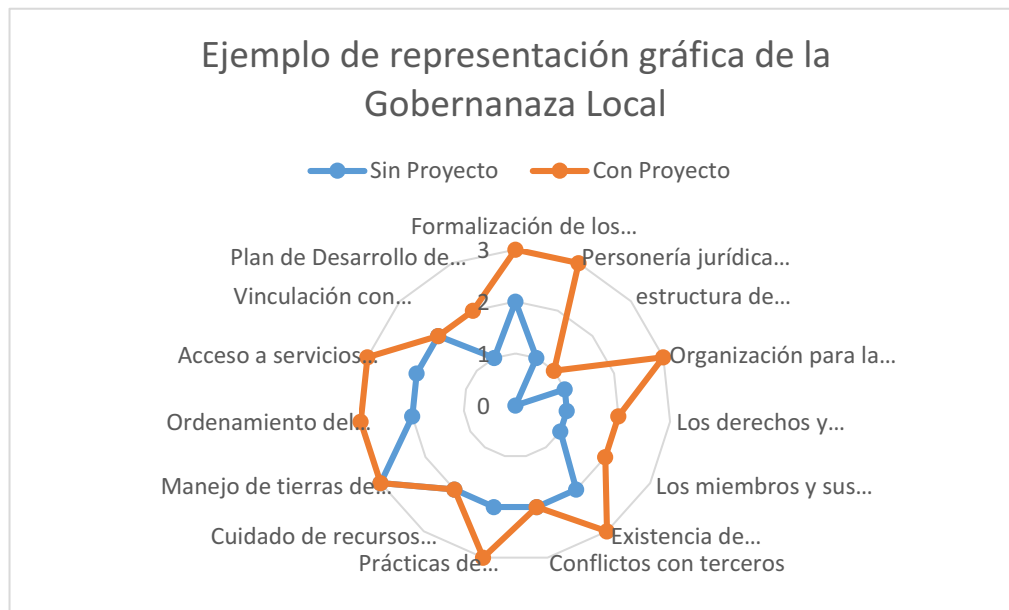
Ejemplo de representación gráfica de la Gobernanaza Local

Sin Proyecto
Con Proyecto

Formalización de los…
Personería jurídica…
estructura de…
Organización para la…
Los derechos y…
Los miembros y sus…
Existencia de…
Conflictos con terceros
Prácticas de…
Cuidado de recursos…
Manejo de tierras del…
Ordenamiento del…
Acceso a servicios…
Vinculación con…
Plan de Desarrollo de…

3
2
1
0